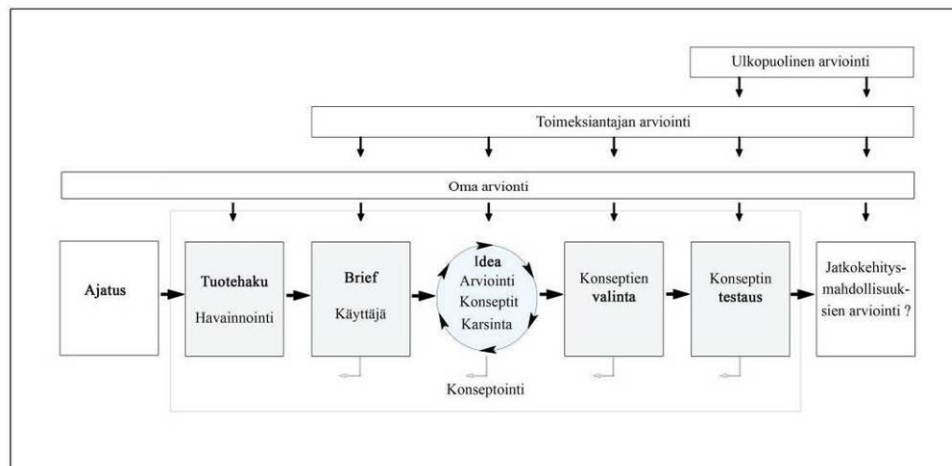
Ulkopuolinen arviointi

Toimeksiantajan arviointi

Oma arviointi

Ajatus

Tuotehaku
Havainnointi

Brief
Käyttäjä

Idea
Arviointi
Konseptit
Karsinta

Konseptointi

Konseptien valinta

Konseptin testaus

Jatkokehitysmahdollisuuksien arviointi ?